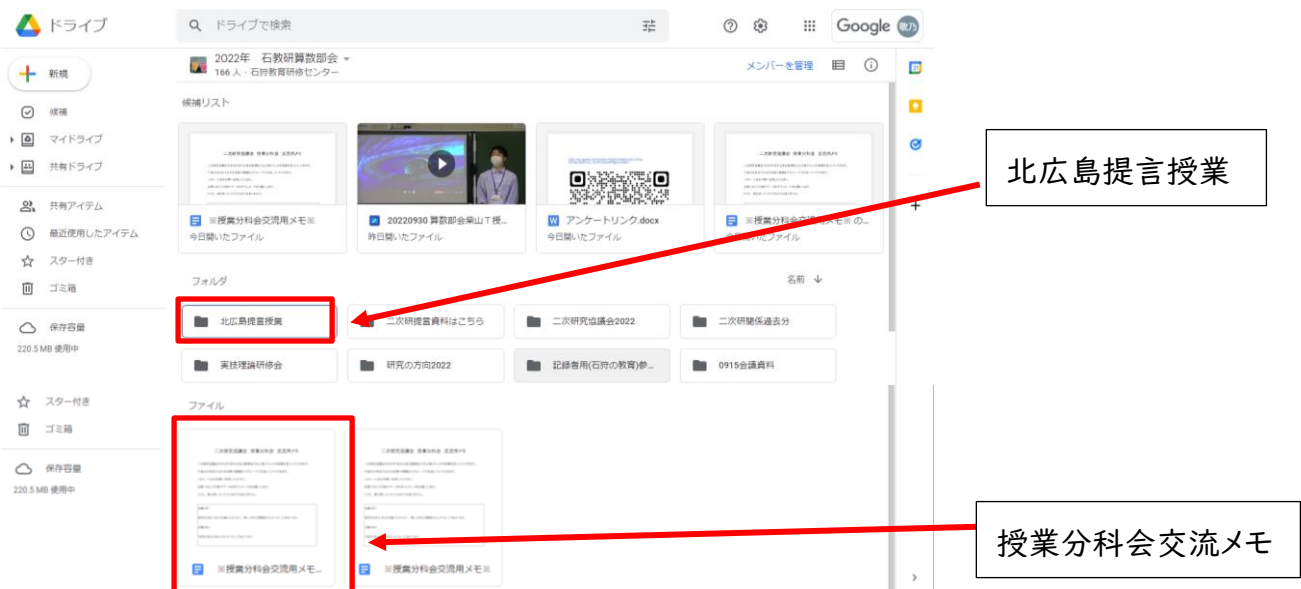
ドライブ

ドライブで検索

Google

新規

候補

マイドライブ

共有ドライブ

共有アイテム

最近使用したアイテム

スター付き

ゴミ箱

保存容量

220.5 MB 使用中

スター付き

ゴミ箱

保存容量

220.5 MB 使用中

2022年 石教研算数部会

166 人 · 石狩教育研修センター

メンバーを管理

候補リスト

※授業分科会交流用メモ※

今日開いたファイル

20220930 算数部会柴山T授...

昨日開いたファイル

アンケートリンク.docx

今日開いたファイル

※授業分科会交流用メモ※ の...

今日開いたファイル

フォルダ

名前

北広島提言授業

二次研提言資料はこちら

二次研究協議会2022

二次研関係過去分

実技理論研修会

研究の方向2022

記録者用(石狩の教育)参...

0915会議資料

ファイル

※授業分科会交流用メモ...

※授業分科会交流用メモ※

北広島提言授業

授業分科会交流メモ